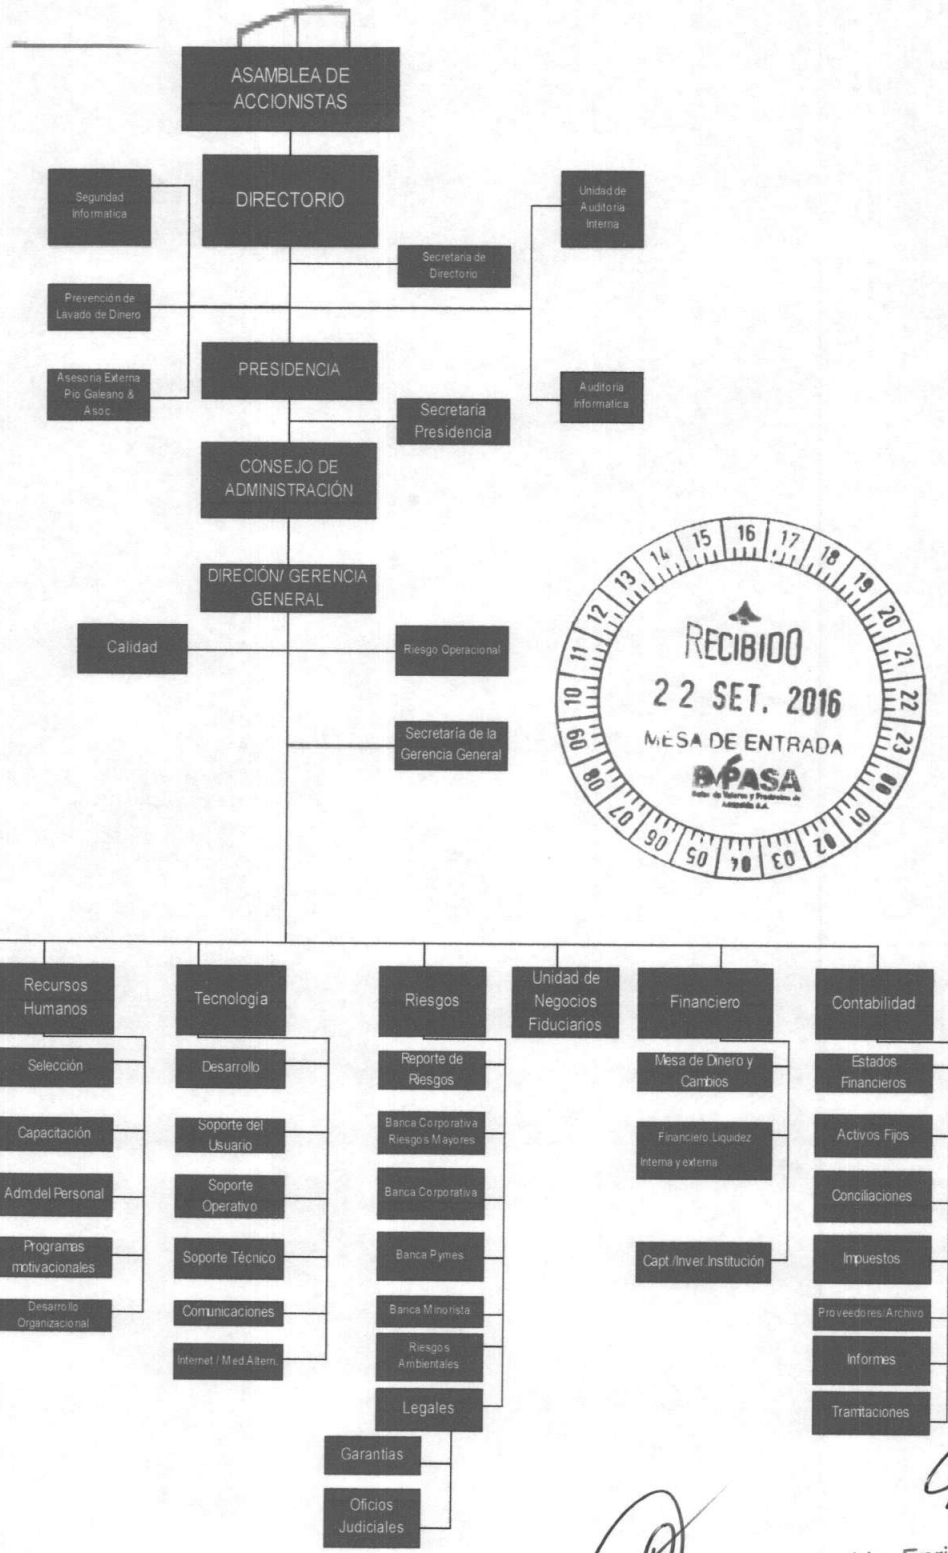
ASAMBLEA DE ACCIONISTAS

DIRECTORIO

Seguridad Informatica

Unidad de Auditoria Interna

Secretaria de Directorio

Prevención de Lavado de Dinero

PRESIDENCIA

Asesoria Externa Pio Galeano & Asoc.

Auditoria Informatica

Secretaria Presidencia

CONSEJO DE ADMINISTRACIÓN

DIRECIÓN/ GERENCIA GENERAL

Calidad

Riesgo Operacional

Secretaría de la Gerencia General

15 16 17 18 19 20 21 22 23 08 10 02 03 04 05 06 07 08 09 10 11 12 13 14
RECIBIDO
22 SET. 2016
MESA DE ENTRADA
BVPASA
Bolsa de Valores y Productos de Asunción S.A.

Recursos Humanos

Selección

Capacitación

Adm.del Personal

Programas motivacionales

Desarrollo Organizacional

Tecnologia

Desarrollo

Soporte del Usuario

Soporte Operativo

Soporte Técnico

Comunicaciones

Internet / Med.Altern.

Riesgos

Reporte de Riesgos

Banca Corporativa Riesgos Mayores

Banca Corporativa

Banca Pymes

Banca Minorista

Riesgos Ambientales

Legales

Garantias

Oficios Judiciales

Unidad de Negocios Fiduciarios

Financiero

Mesa de Dinero y Cambios

Financiero Liquidez Interna y externa

Capt./Inver.Institución

Contabilidad

Estados Financieros

Activos Fijos

Conciliaciones

Impuestos

Proveedores/Archivo

Informes

Tramitaciones